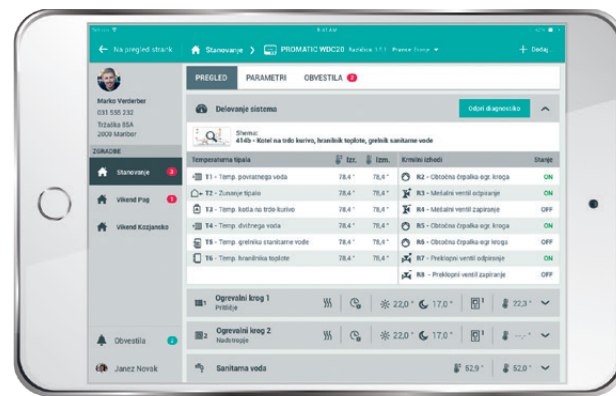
9:41 AM

← Na pregled strank | Stanovanje > PROMATIC WDC20 Različica 1.1.1 Pranje Trenje ▾ | + Dodaj

Marko Verderber
031 555 232
Tržaška 55A
2000 Maribor

ZGRADBE

Stanovanje 2

Vikend Pag 1

Vikend Kozjansko

Obvestila 2

Janez Novak

PREGLED | PARAMETRI | OBVESTILA 2

Delovanje sistema | Odpri diagnostiko

Shema:
414b - Kotel na trdo kurivo, hranilnik toplote, grelnik sanitarne vode

| Temperaturna tipala | Izr. | Izm. | Krmilni izhodi | Stanje |
|---|---|---|---|---|
| T1 - Temp. povratnega voda | 78,4° | 78,4° | R2 - Obtočna črpalka ogr. kroga | ON |
| T2 - Zunanje tipalo | 78,4° | 78,4° | R3 - Mešalni ventil odpiranje | ON |
| T3 - Temp. kotla na trdo kurivo | 78,4° | 78,4° | R4 - Mešalni ventil zapiranje | OFF |
| T4 - Temp. dvižnega voda | 78,4° | 78,4° | R5 - Obtočna črpalka ogr. kroga | ON |
| T5 - Temp. grelnika sanitarne vode | 78,4° | 78,4° | R6 - Obtočna črpalka ogr. kroga | ON |
| T6 - Temp. hranilnika toplote | 78,4° | 78,4° | R7 - Preklopni ventil odpiranje | ON |
| | | | R8 - Preklopni ventil zapiranje | OFF |

Ogrevalni krog 1
Pritličje | 22,0° | 17,0° | 1 | 72,3°

Ogrevalni krog 2
Nadstropje | 22,0° | 17,0° | 2 | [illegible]

Sanitarna voda | 52,9° | 52,0°